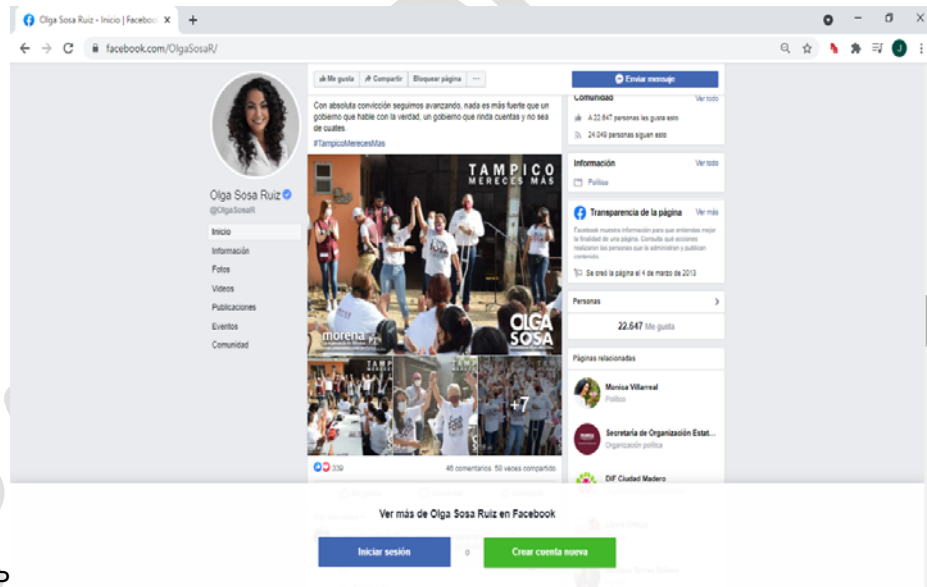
Olga Sosa Ruiz - Inicio | Faceboo ×

facebook.com/OlgaSosaR/

Olga Sosa Ruiz
@OlgaSosaR

Inicio
Información
Fotos
Videos
Publicaciones
Eventos
Comunidad

Me gusta Compartir Bloquear página ···

Con absoluta convicción seguimos avanzando, nada es más fuerte que un gobierno que hable con la verdad, un gobierno que rinda cuentas y no sea de cuates.
#TampicoMerecesMas

TAMPICO MERECES MÁS

morena

OLGA SOSA

+7

339

46 comentarios 50 veces compartido

Enviar mensaje

Comunidad Ver todo
A 22.647 personas les gusta esto
24.049 personas siguen esto

Información Ver todo
Político

Transparencia de la página Ver más
Facebook muestra información para que entiendas mejor la finalidad de una página. Consulta qué acciones realizan las personas que la administran y publican contenido.
Se creó la página el 4 de marzo de 2013

Personas
22.647 Me gusta

Páginas relacionadas
Monica Villarreal
Político
Secretaría de Organización Estat...
Organización política
DIF Ciudad Madero

Ver más de Olga Sosa Ruiz en Facebook
Iniciar sesión o Crear cuenta nueva